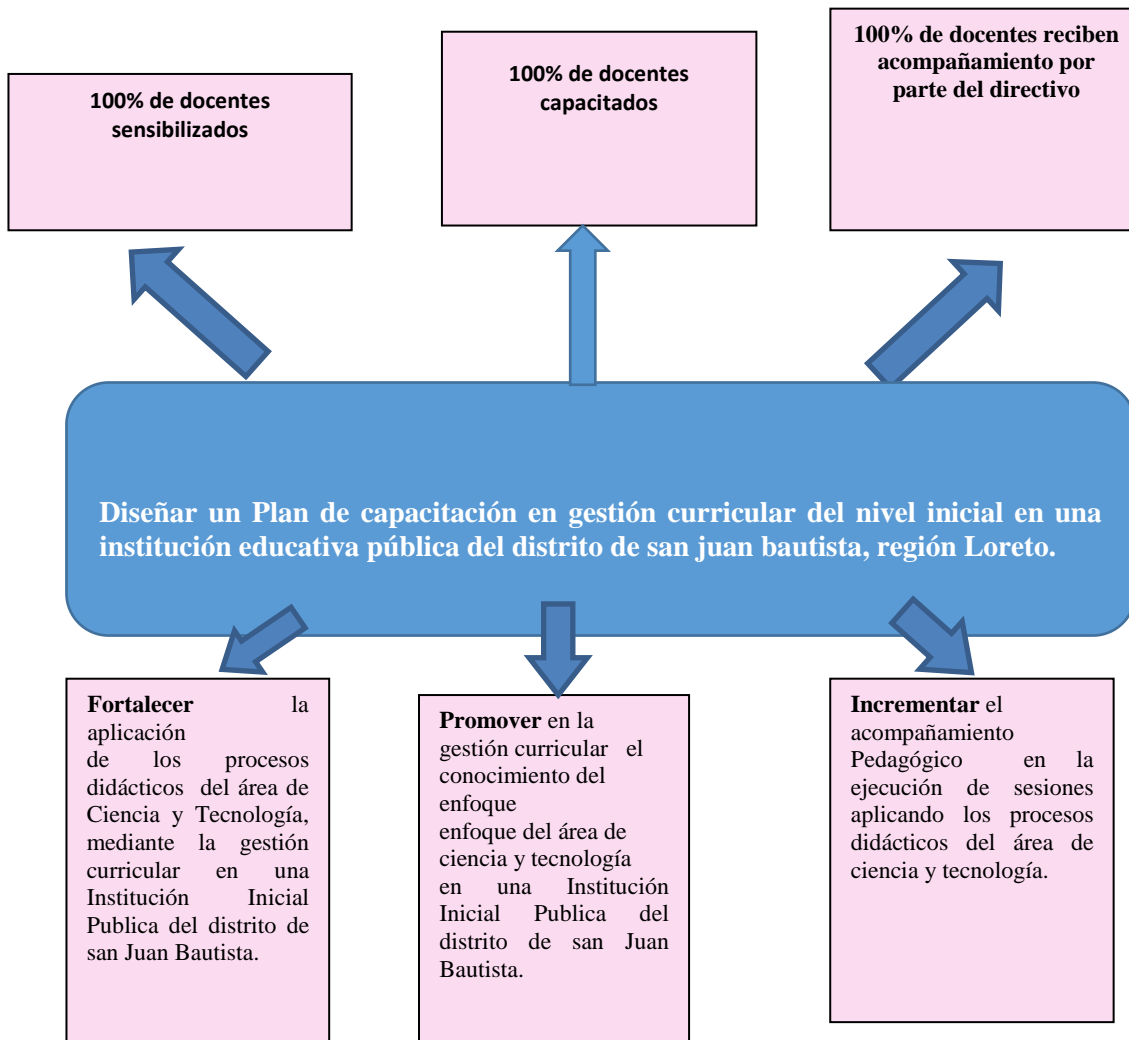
100% de docentes sensibilizados

100% de docentes capacitados

100% de docentes reciben acompañamiento por parte del directivo

Diseñar un Plan de capacitación en gestión curricular del nivel inicial en una institución educativa pública del distrito de san juan bautista, región Loreto.

**Fortalecer** la aplicación de los procesos didácticos del área de Ciencia y Tecnología, mediante la gestión curricular en una Institución Inicial Publica del distrito de san Juan Bautista.

**Promover** en la gestión curricular el conocimiento del enfoque enfoque del área de ciencia y tecnología en una Institución Inicial Publica del distrito de san Juan Bautista.

**Incrementar** el acompañamiento Pedagógico en la ejecución de sesiones aplicando los procesos didácticos del área de ciencia y tecnología.